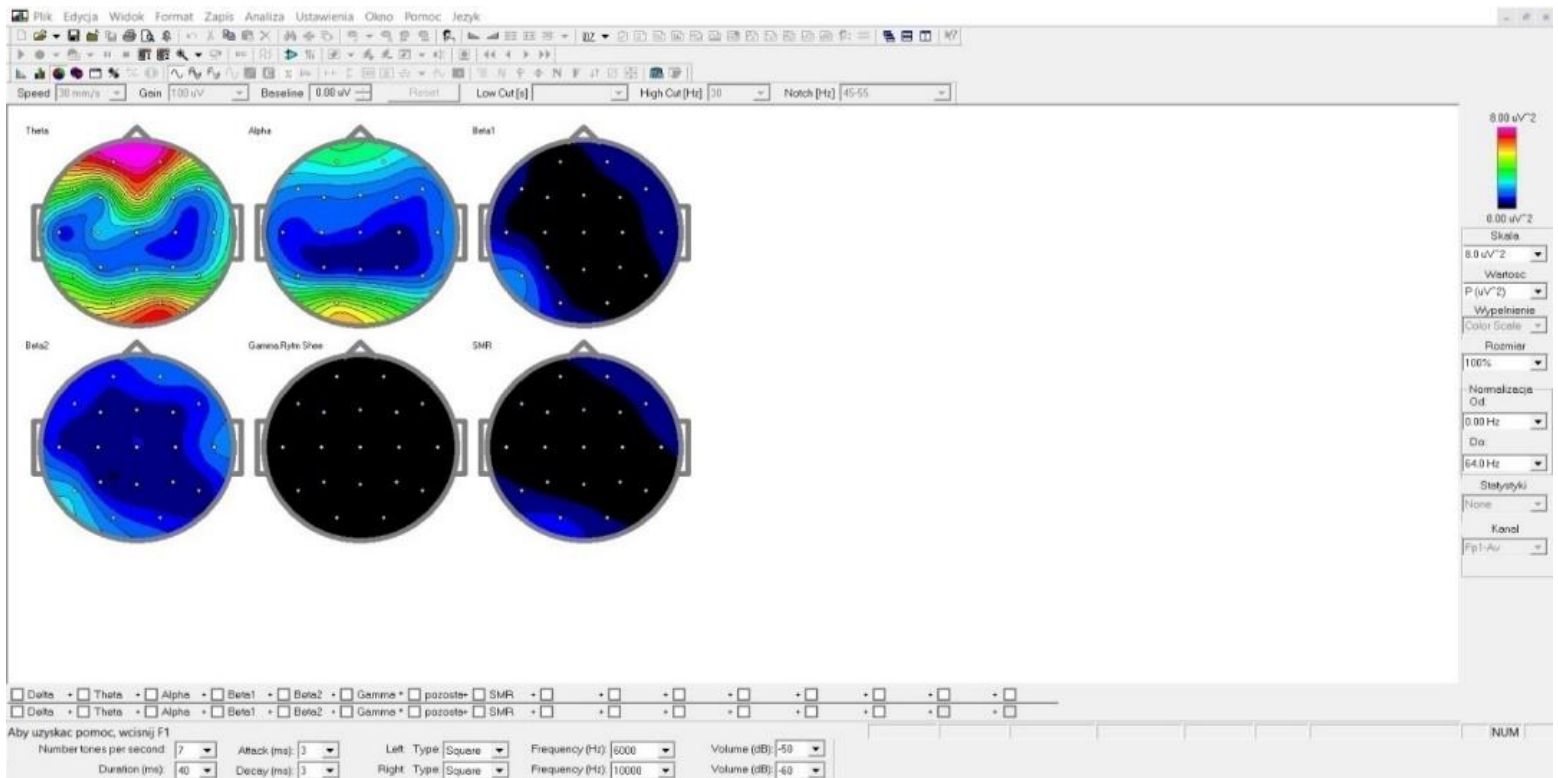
Plik Edycja Widok Format Zapis Analiza Ustawienia Okno Pomoc Jezyk

Speed 30 mm/s Gain 100 uV Beseline 0.00 uV Reset Low Cut [s] High Cut [Hz] 30 Notch [Hz] 45-55

Theta

Alpha

Beta1

Beta2

Gamma Rytm Shee

SMR

8.00 uV^2

0.00 uV^2

Skala

8.0 uV^2

Wartosc

P (uV^2)

Wypelnienie

Color Scale

Rozmiar

100%

Normalizacja

Od

0.00 Hz

Do

64.0 Hz

Statystyki

None

Kanal

Fp1-Av

Delta • Theta • Alpha • Beta1 • Beta2 • Gamma • pozosta• SMR •

Delta • Theta • Alpha • Beta1 • Beta2 • Gamma • pozosta• SMR •

Aby uzyskac pomoc, wcisnij F1

NUM

Number tones per second: 7 Attack (ms): 3 Left Type Square Frequency (Hz): 6000 Volume (dB): -50

Duration (ms): 40 Decay (ms): 3 Right Type Square Frequency (Hz): 10000 Volume (dB): -60